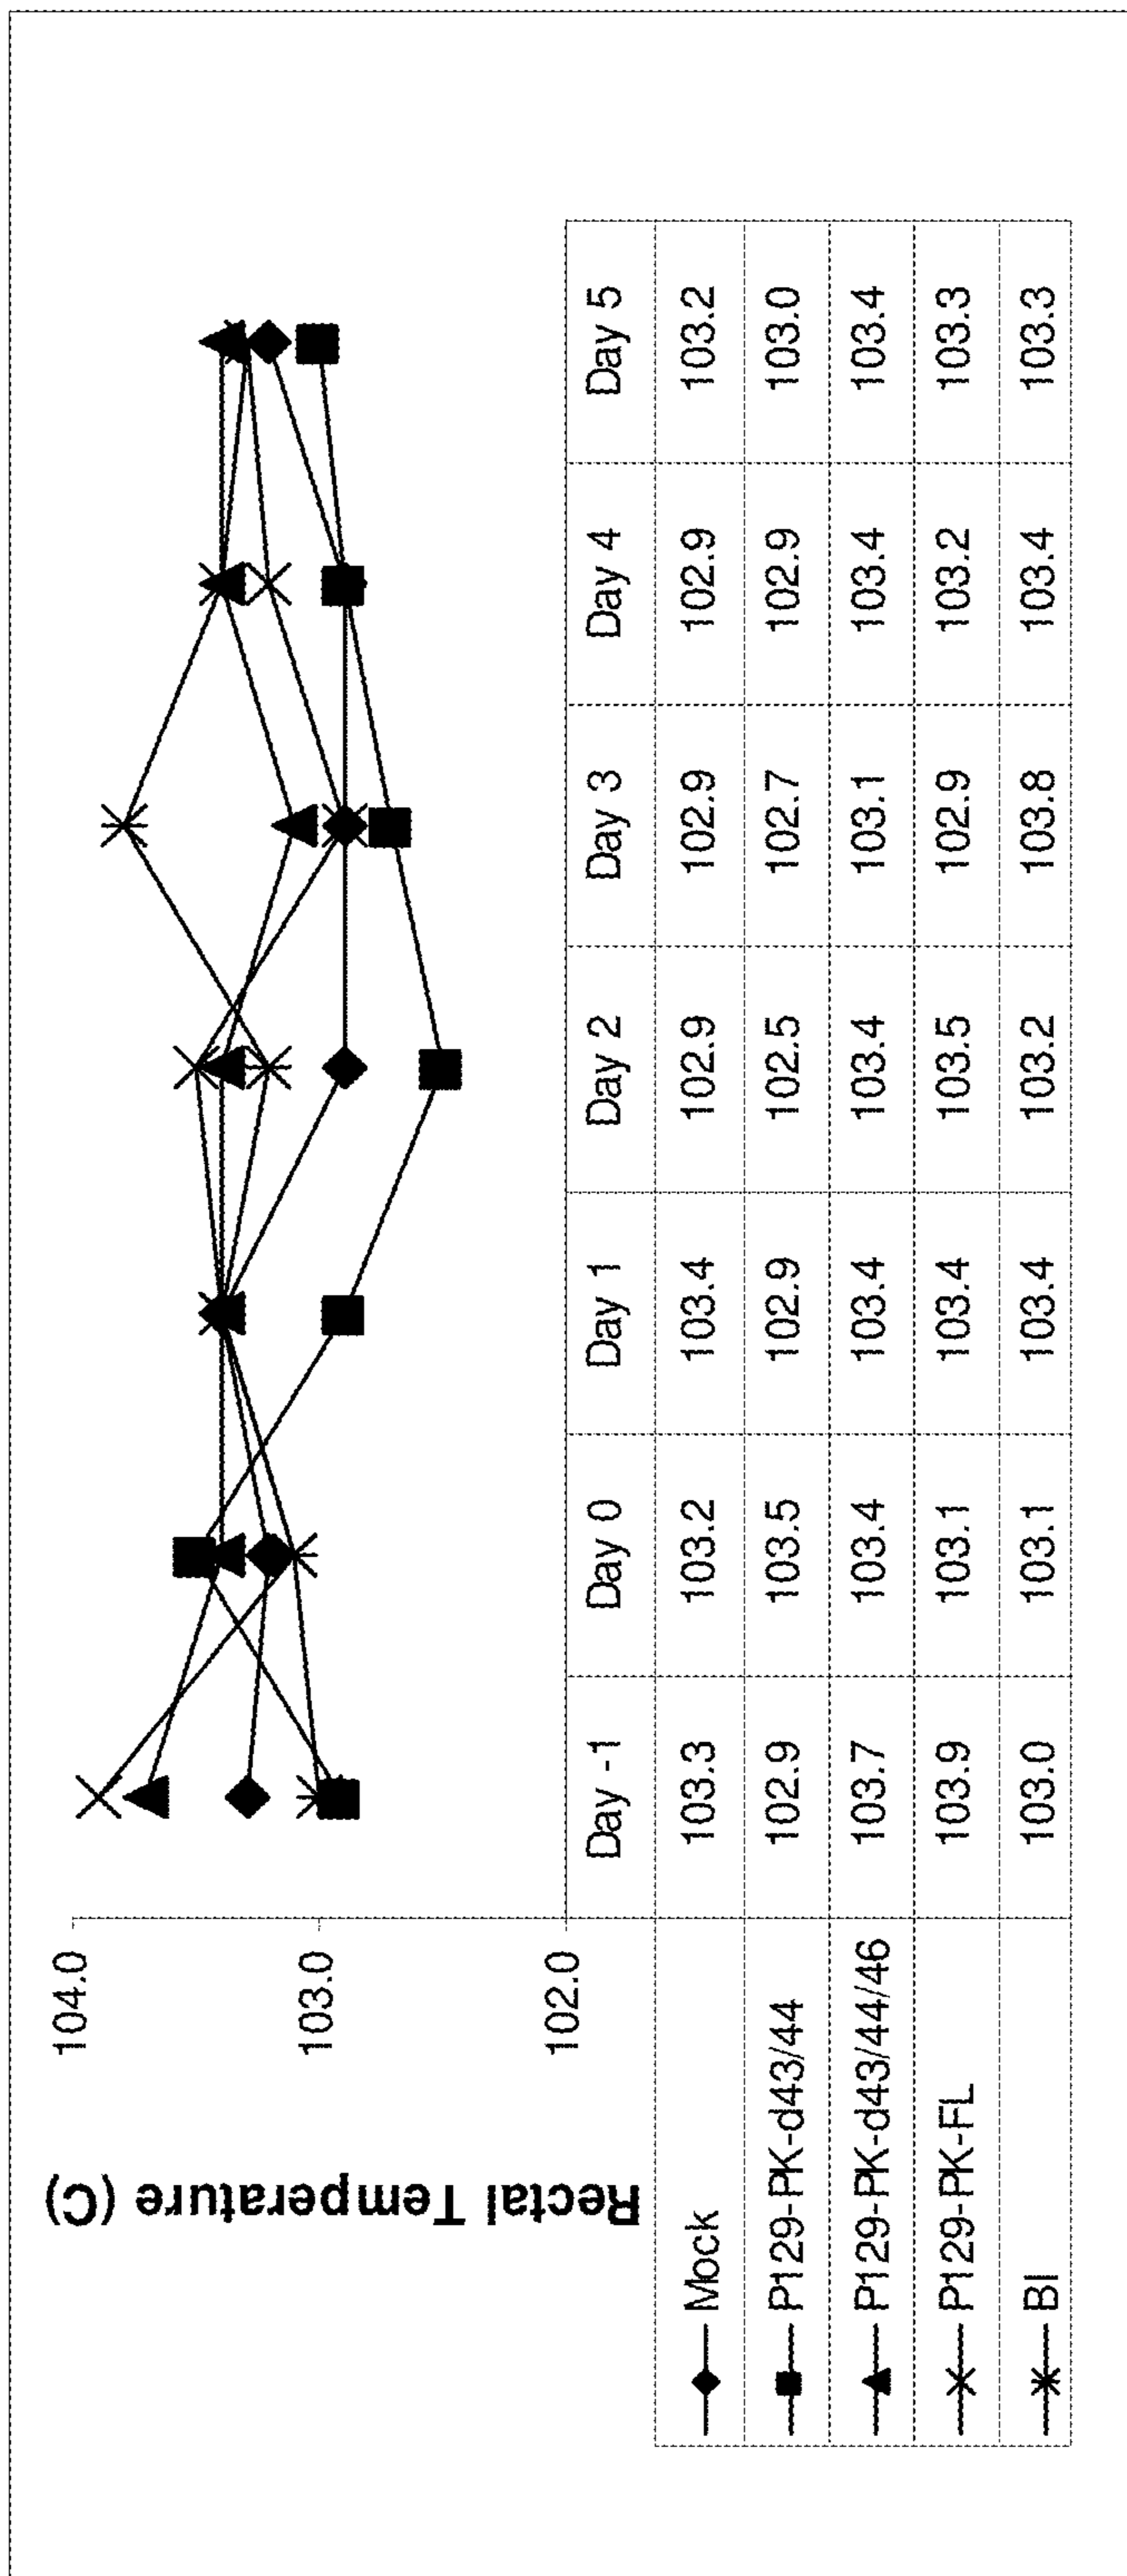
Rectal Temperature (C)

104.0
103.0
102.0

| | Day -1 | Day 0 | Day 1 | Day 2 | Day 3 | Day 4 | Day 5 |
|---|---|---|---|---|---|---|---|
| Mock | 103.3 | 103.2 | 103.4 | 102.9 | 102.9 | 102.9 | 103.2 |
| P129-PK-d43/44 | 102.9 | 103.5 | 102.9 | 102.5 | 102.7 | 102.9 | 103.0 |
| P129-PK-d43/44/46 | 103.7 | 103.4 | 103.4 | 103.4 | 103.1 | 103.4 | 103.4 |
| P129-PK-FL | 103.9 | 103.1 | 103.4 | 103.5 | 102.9 | 103.2 | 103.3 |
| BI | 103.0 | 103.1 | 103.4 | 103.2 | 103.8 | 103.4 | 103.3 |